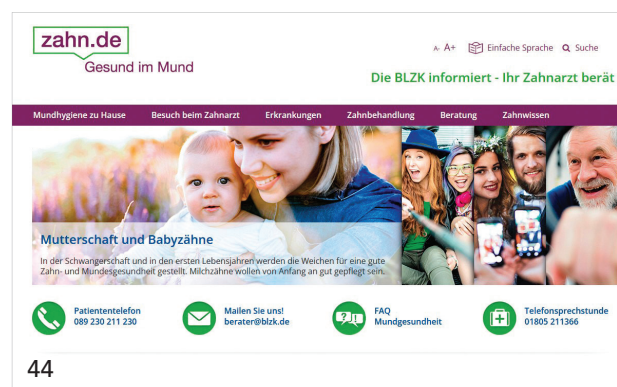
zahn.de
Gesund im Mund

A- A+ Einfache Sprache Suche

Die BLZK informiert - Ihr Zahnarzt berät

Mundhygiene zu Hause Besuch beim Zahnarzt Erkrankungen Zahnbehandlung Beratung Zahnwissen

Mutterschaft und Babyzähne

In der Schwangerschaft und in den ersten Lebensjahren werden die Weichen für eine gute Zahn- und Mundesgesundheit gestellt. Milchzähne wollen von Anfang an gut gepflegt sein.

Patiententelefon
089 230 211 230

Mailen Sie uns!
berater@blzk.de

FAQ
Mundgesundheit

Telefonsprechstunde
01805 211366

44